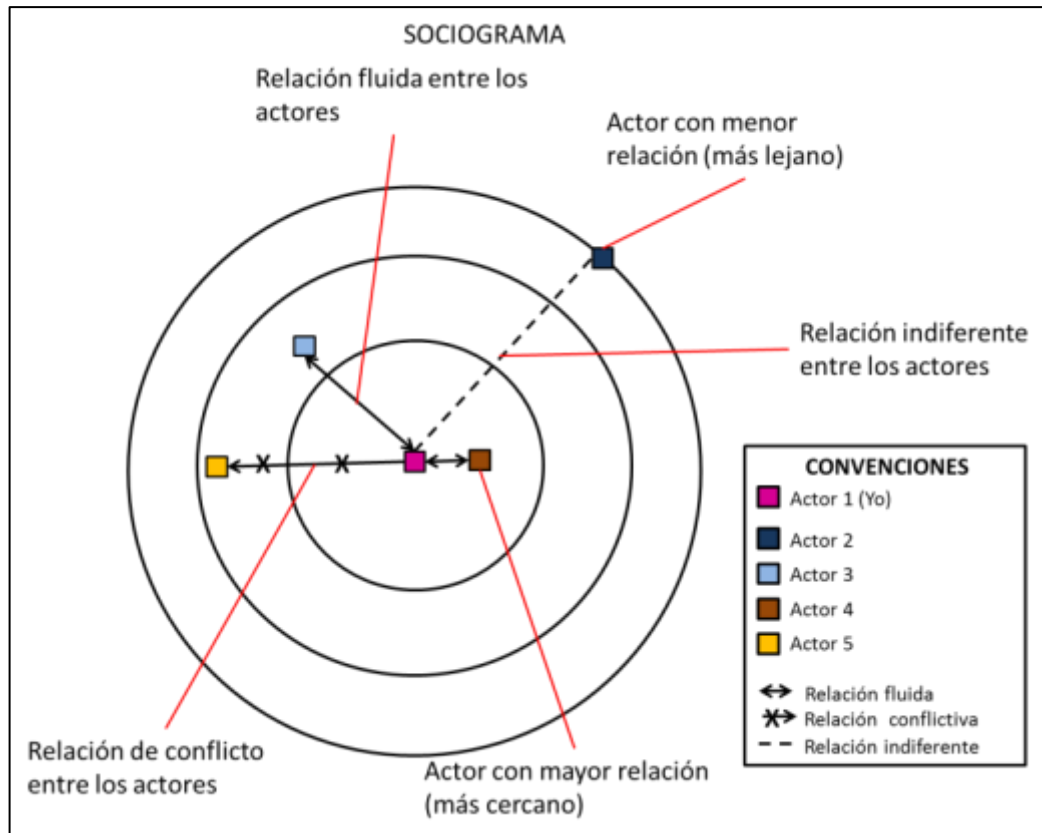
SOCIOGRAMA

Relación fluida entre los actores

Actor con menor relación (más lejano)

Relación indiferente entre los actores

Relación de conflicto entre los actores

Actor con mayor relación (más cercano)

CONVENCIONES
Actor 1 (Yo)
Actor 2
Actor 3
Actor 4
Actor 5
Relación fluida
Relación conflictiva
Relación indiferente